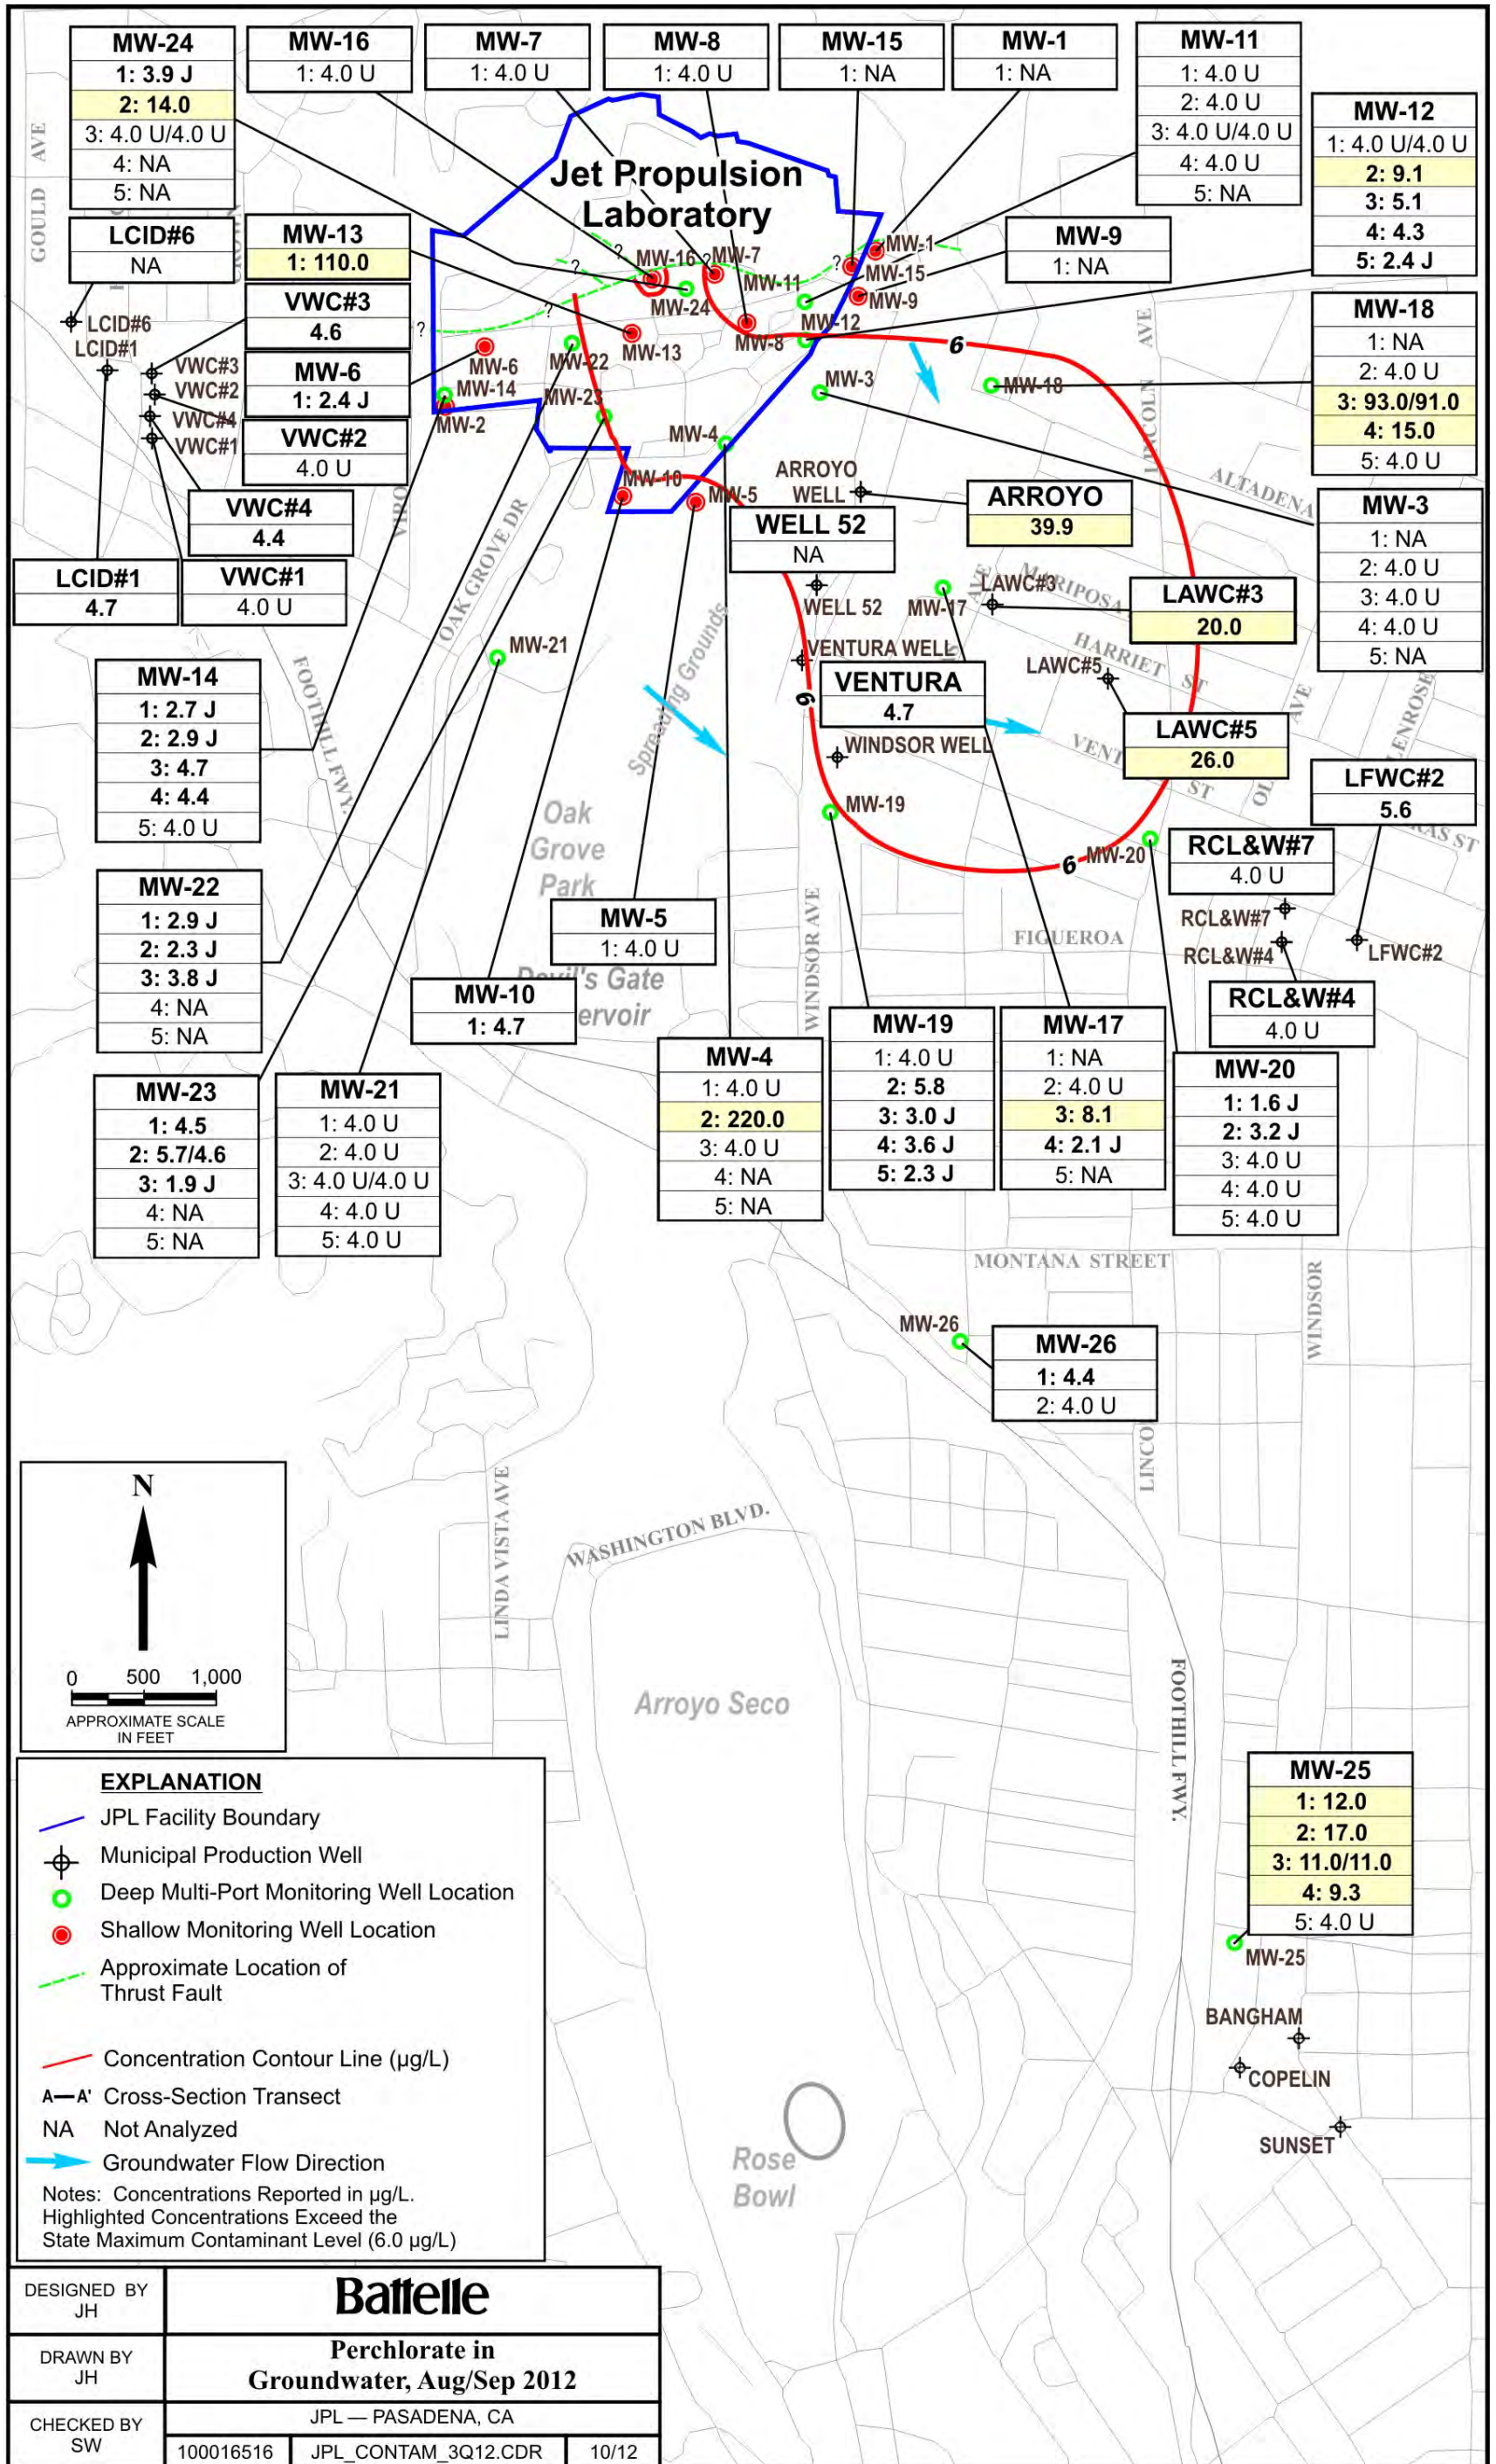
| MW-24 |
|---|
| 1: 3.9 J |
| 2: 14.0 |
| 3: 4.0 U/4.0 U |
| 4: NA |
| 5: NA |

| MW-16 |
|---|
| 1: 4.0 U |

| MW-7 |
|---|
| 1: 4.0 U |

| MW-8 |
|---|
| 1: 4.0 U |

| MW-15 |
|---|
| 1: NA |

| MW-1 |
|---|
| 1: NA |

| MW-11 |
|---|
| 1: 4.0 U |
| 2: 4.0 U |
| 3: 4.0 U/4.0 U |
| 4: 4.0 U |
| 5: NA |

| MW-12 |
|---|
| 1: 4.0 U/4.0 U |
| 2: 9.1 |
| 3: 5.1 |
| 4: 4.3 |
| 5: 2.4 J |

Jet Propulsion Laboratory

| LCID#6 |
|---|
| NA |

| MW-13 |
|---|
| 1: 110.0 |

| MW-9 |
|---|
| 1: NA |

| VWC#3 |
|---|
| 4.6 |

| MW-18 |
|---|
| 1: NA |
| 2: 4.0 U |
| 3: 93.0/91.0 |
| 4: 15.0 |
| 5: 4.0 U |

| MW-6 |
|---|
| 1: 2.4 J |

| VWC#2 |
|---|
| 4.0 U |

| ARROYO |
|---|
| 39.9 |

| MW-3 |
|---|
| 1: NA |
| 2: 4.0 U |
| 3: 4.0 U |
| 4: 4.0 U |
| 5: NA |

| VWC#4 |
|---|
| 4.4 |

| WELL 52 |
|---|
| NA |

| LCID#1 |
|---|
| 4.7 |

| VWC#1 |
|---|
| 4.0 U |

| LAWC#3 |
|---|
| 20.0 |

| VENTURA |
|---|
| 4.7 |

| LAWC#5 |
|---|
| 26.0 |

| LFWC#2 |
|---|
| 5.6 |

| MW-14 |
|---|
| 1: 2.7 J |
| 2: 2.9 J |
| 3: 4.7 |
| 4: 4.4 |
| 5: 4.0 U |

| RCL&W#7 |
|---|
| 4.0 U |

| MW-22 |
|---|
| 1: 2.9 J |
| 2: 2.3 J |
| 3: 3.8 J |
| 4: NA |
| 5: NA |

| MW-5 |
|---|
| 1: 4.0 U |

| RCL&W#4 |
|---|
| 4.0 U |

| MW-10 |
|---|
| 1: 4.7 |

| MW-19 |
|---|
| 1: 4.0 U |
| 2: 5.8 |
| 3: 3.0 J |
| 4: 3.6 J |
| 5: 2.3 J |

| MW-17 |
|---|
| 1: NA |
| 2: 4.0 U |
| 3: 8.1 |
| 4: 2.1 J |
| 5: NA |

| MW-20 |
|---|
| 1: 1.6 J |
| 2: 3.2 J |
| 3: 4.0 U |
| 4: 4.0 U |
| 5: 4.0 U |

| MW-4 |
|---|
| 1: 4.0 U |
| 2: 220.0 |
| 3: 4.0 U |
| 4: NA |
| 5: NA |

| MW-23 |
|---|
| 1: 4.5 |
| 2: 5.7/4.6 |
| 3: 1.9 J |
| 4: NA |
| 5: NA |

| MW-21 |
|---|
| 1: 4.0 U |
| 2: 4.0 U |
| 3: 4.0 U/4.0 U |
| 4: 4.0 U |
| 5: 4.0 U |

| MW-26 |
|---|
| 1: 4.4 |
| 2: 4.0 U |

| MW-25 |
|---|
| 1: 12.0 |
| 2: 17.0 |
| 3: 11.0/11.0 |
| 4: 9.3 |
| 5: 4.0 U |

GOULD AVE LCID#6 LCID#1 VWC#3 VWC#2 VWC#4 VWC#1 MW-16 MW-7 MW-11 MW-1 MW-15 MW-9 MW-24 MW-12 MW-13 MW-8 MW-6 MW-14 MW-2 MW-22 MW-23 MW-4 MW-3 MW-18 6 ? ? ? ? ? LINCOLN AVE ALTADENA MW-10 MW-5 ARROYO WELL WELL 52 MW-17 LAWC#3 MARIPOSA HARRIET ST LAWC#5 VENTURA WELL VENTURA ST 6 WINDSOR WELL MW-19 MW-20 6 OAK GROVE DR FOOTHILL FWY. MW-21 Spreading Grounds Oak Grove Park Devil's Gate Reservoir FIGUEROA RCL&W#7 RCL&W#4 LFWC#2 WINDSOR AVE MONTANA STREET MW-26 WINDSOR LINCOLN LINDA VISTA AVE WASHINGTON BLVD. Arroyo Seco FOOTHILL FWY. MW-25 BANGHAM COPELIN SUNSET Rose Bowl

N
0 500 1,000
APPROXIMATE SCALE IN FEET

EXPLANATION
JPL Facility Boundary
Municipal Production Well
Deep Multi-Port Monitoring Well Location
Shallow Monitoring Well Location
Approximate Location of Thrust Fault
Concentration Contour Line (µg/L)
A—A' Cross-Section Transect
NA Not Analyzed
Groundwater Flow Direction
Notes: Concentrations Reported in µg/L. Highlighted Concentrations Exceed the State Maximum Contaminant Level (6.0 µg/L)

DESIGNED BY JH
DRAWN BY JH
CHECKED BY SW
Battelle
Perchlorate in Groundwater, Aug/Sep 2012
JPL — PASADENA, CA
100016516 JPL_CONTAM_3Q12.CDR 10/12